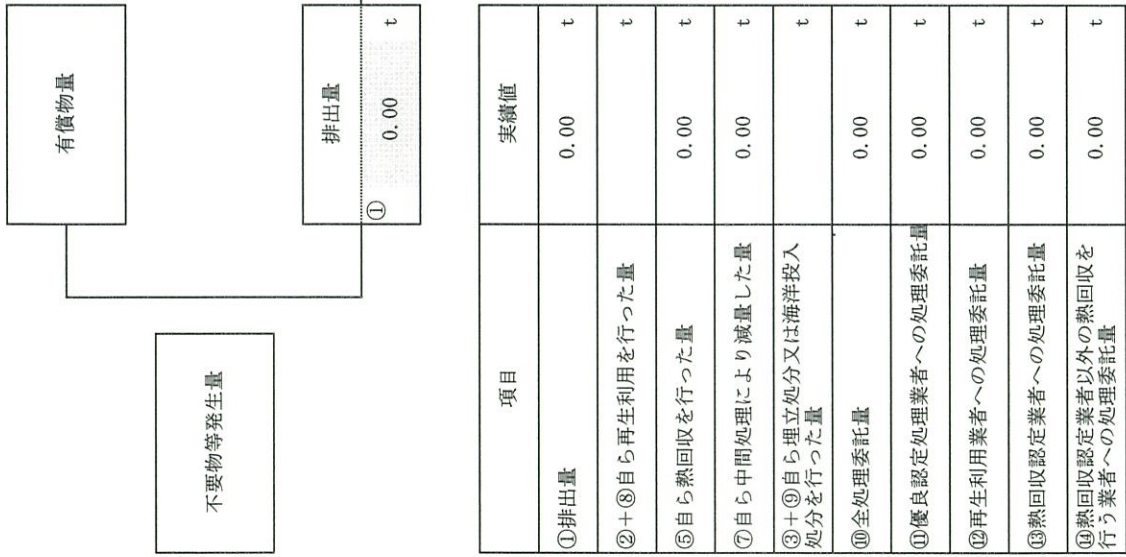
有償物量

不要物等発生量

排出量

① 0.00 t

| 項目 | 実績値 |
|---|---|
| ①排出量 | 0.00 t |
| ②+⑧自ら再生利用を行った量 | 0.00 t |
| ⑤自ら熱回収を行った量 | 0.00 t |
| ⑦自ら中間処理により減量した量 | 0.00 t |
| ③+⑨自ら埋立処分又は海洋投入処分を行った量 | 0.00 t |
| ⑩全処理委託量 | 0.00 t |
| ⑪優良認定処理業者への処理委託量 | 0.00 t |
| ⑫再生利用業者への処理委託量 | 0.00 t |
| ⑬熱回収認定業者への処理委託量 | 0.00 t |
| ⑭熱回収認定業者以外の熱回収を行う業者への処理委託量 | 0.00 t |